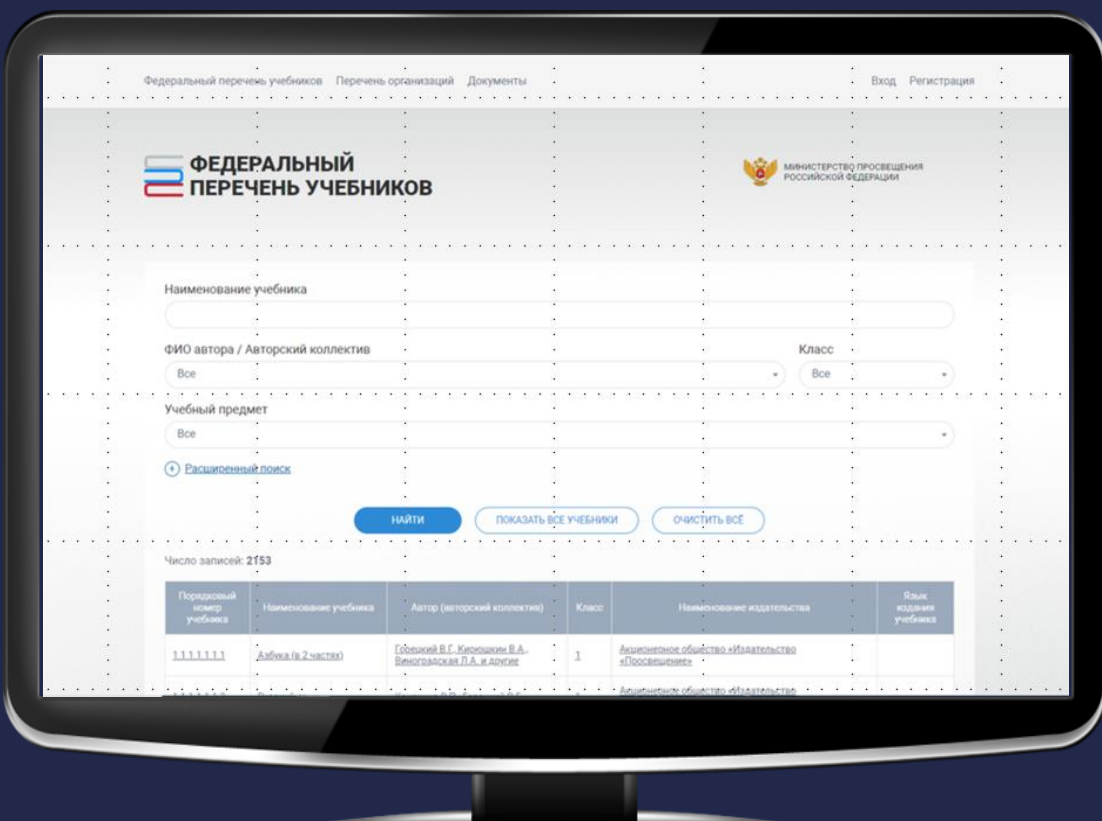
Федеральный перечень учебников Перечень организаций Документы

Вход Регистрация

ФЕДЕРАЛЬНЫЙ ПЕРЕЧЕНЬ УЧЕБНИКОВ

МИНИСТЕРСТВО ПРОСВЕЩЕНИЯ РОССИЙСКОЙ ФЕДЕРАЦИИ

Наименование учебника

ФИО автора / Авторский коллектив

Все

Класс

Все

Учебный предмет

Все

Расширенный поиск

НАЙТИ

ПОКАЗАТЬ ВСЕ УЧЕБНИКИ

ОЧИСТИТЬ ВСЁ

Число записей: 2153

| Порядковый номер учебника | Наименование учебника | Автор (авторский коллектив) | Класс | Наименование издательства | Язык издания учебника |
|---|---|---|---|---|---|
| 1.1.1.1.1.1.1 | Азбука (в 2 частях) | Горецкий В.Г., Кирюшкин В.А., Виноградская Л.А. и другие | 1 | Акционерное общество «Издательство «Просвещение» | |
| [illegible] | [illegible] | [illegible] | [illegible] | Акционерное общество «Издательство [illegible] | |